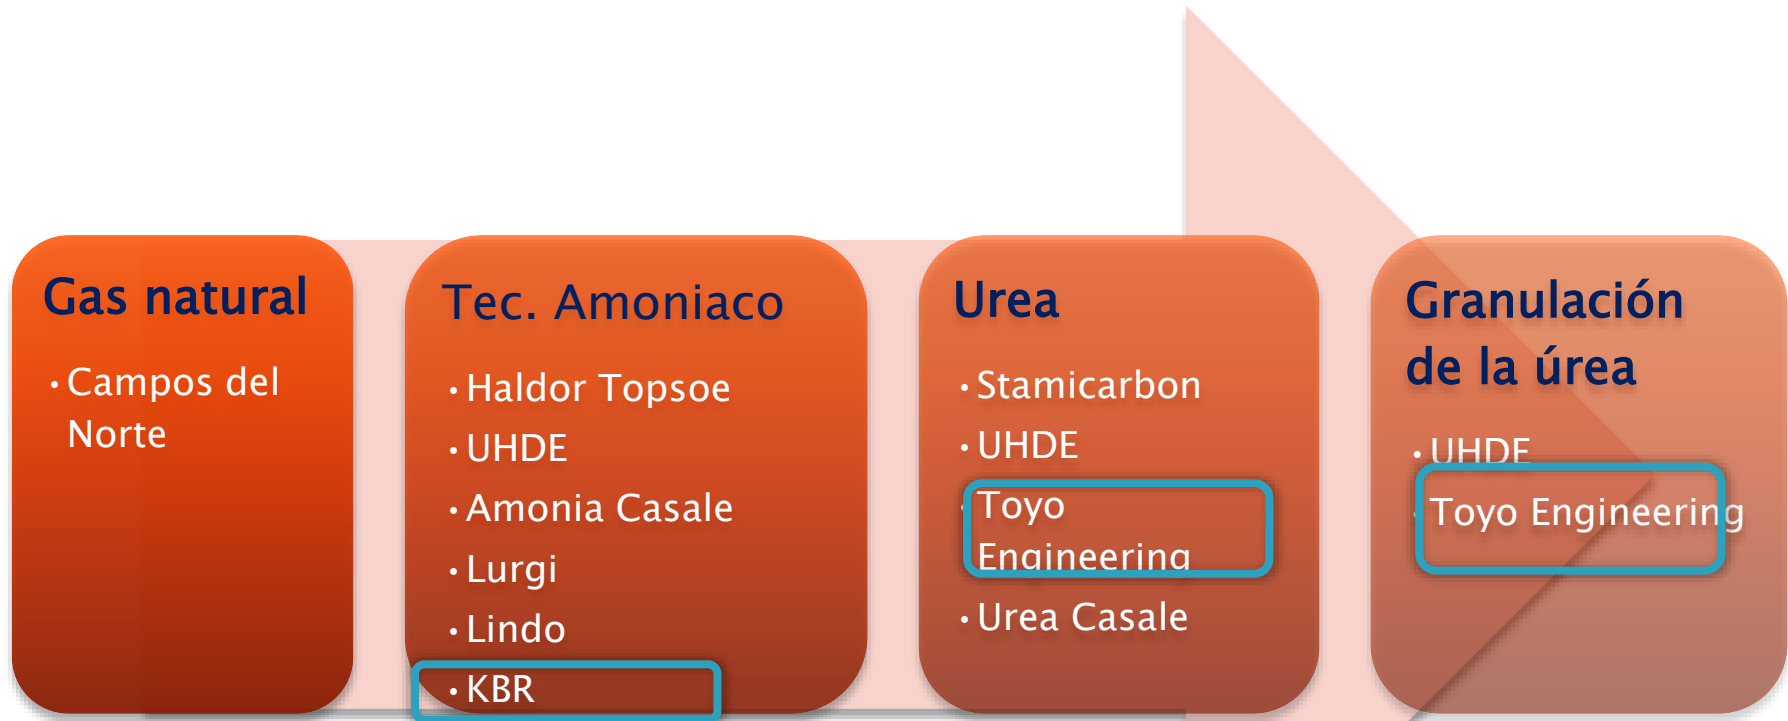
Gas natural

• Campos del Norte

Tec. Amoniaco

• Haldor Topsoe
• UHDE
• Amonia Casale
• Lurgi
• Lindo
• KBR

Urea

• Stamicarbon
• UHDE
• Toyo Engineering
• Urea Casale

Granulación de la úrea

• UHDE
• Toyo Engineering